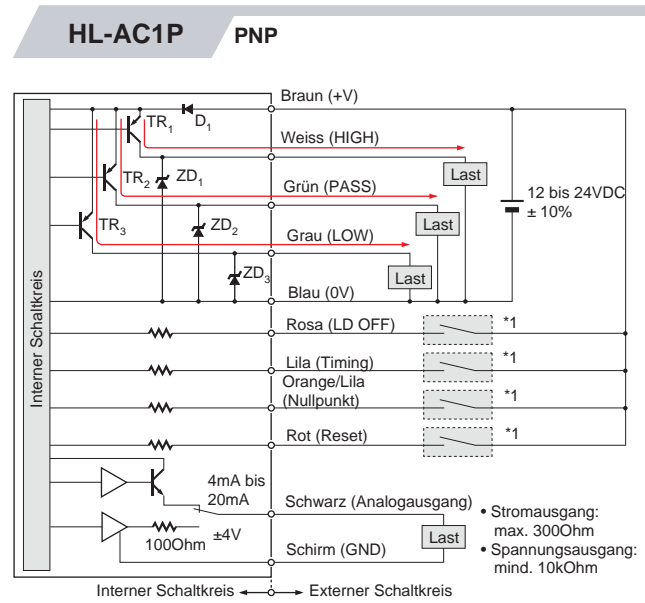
HL-AC1P PNP

Interner Schaltkreis

Braun (+V)

$TR_1$ $D_1$

Weiss (HIGH)

$TR_2$ $ZD_1$

Grün (PASS)

$TR_3$ $ZD_2$

Grau (LOW)

$ZD_3$

Blau (0V)

Last

Last

Last

12 bis 24VDC ± 10%

Rosa (LD OFF)

Lila (Timing)

Orange/Lila (Nullpunkt)

Rot (Reset)

*1

*1

*1

*1

4mA bis 20mA

Schwarz (Analogausgang)

±4V

100Ohm

Schirm (GND)

Last

• Stromausgang: max. 300Ohm

• Spannungsausgang: mind. 10kOhm

Interner Schaltkreis Externer Schaltkreis